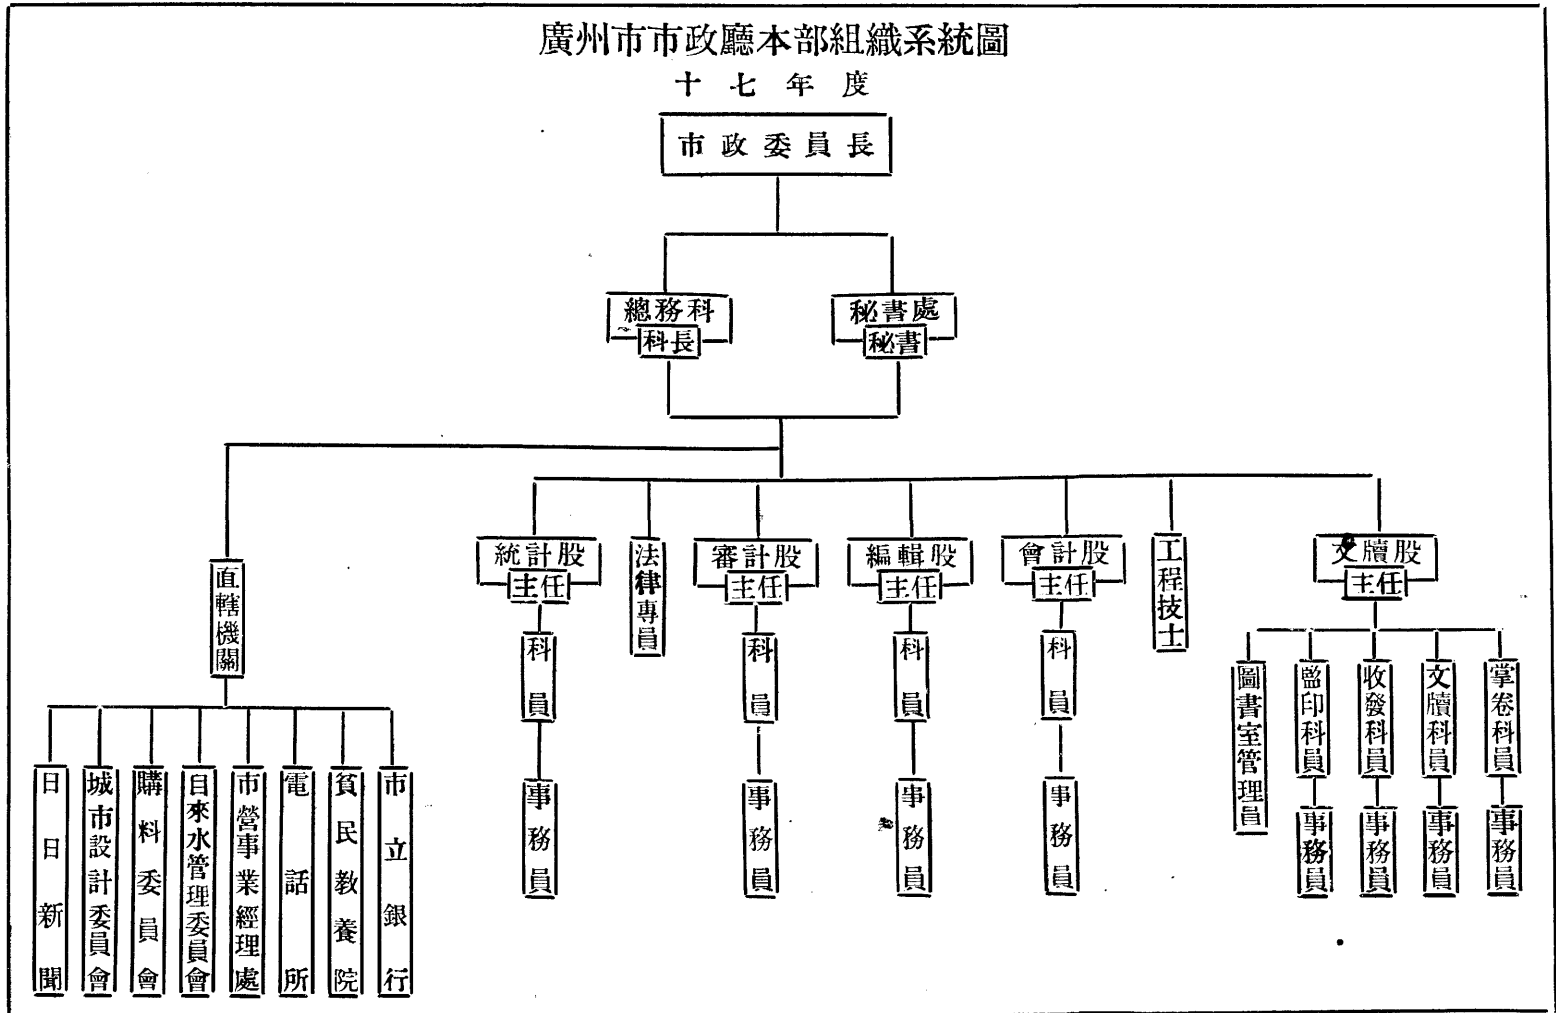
廣州市市政廳本部組織系統圖
十七年度

市政委員長

總務科
科長

秘書處
秘書

直轄機關

日日新聞

城市設計委員會

購料委員會

自來水管理委員會

市營事業經理處

電話所

貧民教養院

市立銀行

統計股
主任
科員
事務員

法律專員

審計股
主任
科員
事務員

編輯股
主任
科員
事務員

會計股
主任
科員
事務員

工程技士

文牘股
主任

圖書室管理員

監印科員
事務員

收發科員
事務員

文牘科員
事務員

掌卷科員
事務員